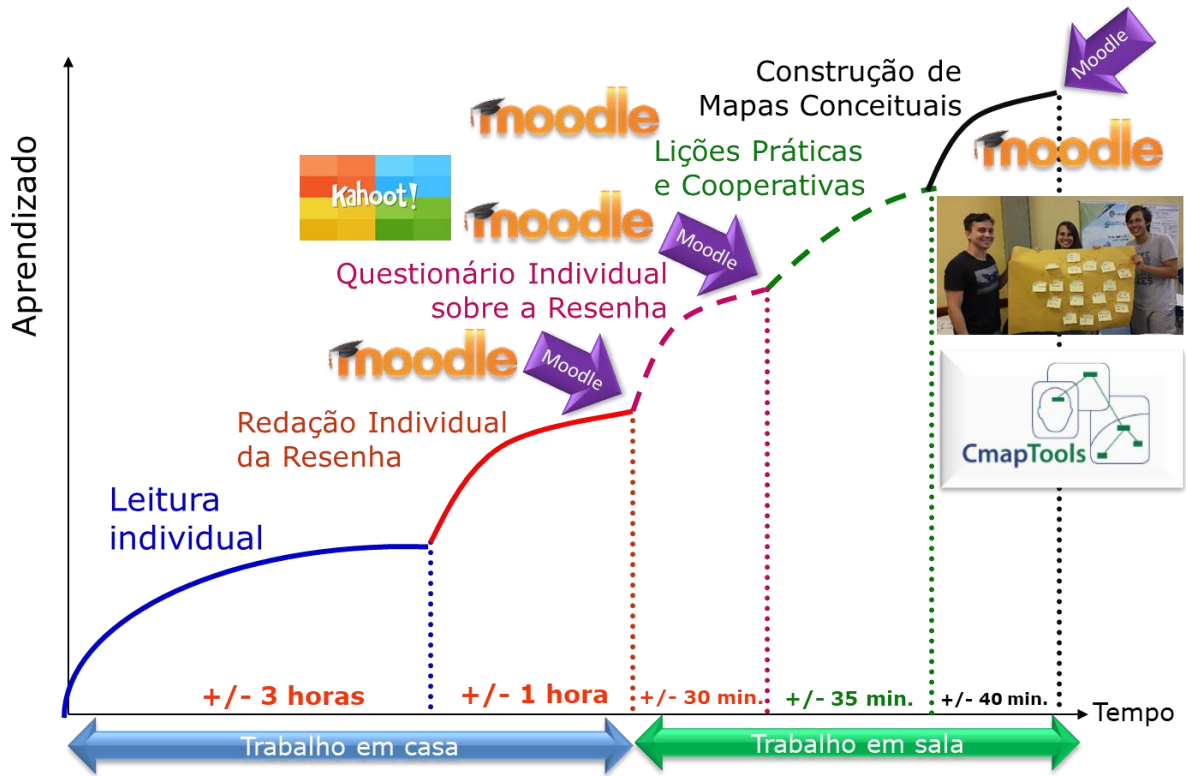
Aprendizado

Construção de Mapas Conceituais

Moodle

moodle

Lições Práticas e Cooperativas

Kahoot!

moodle

Moodle

Questionário Individual sobre a Resenha

moodle

Moodle

Redação Individual da Resenha

CmapTools

Leitura individual

+/- 3 horas

+/- 1 hora

+/- 30 min.

+/- 35 min.

+/- 40 min.

Tempo

Trabalho em casa

Trabalho em sala